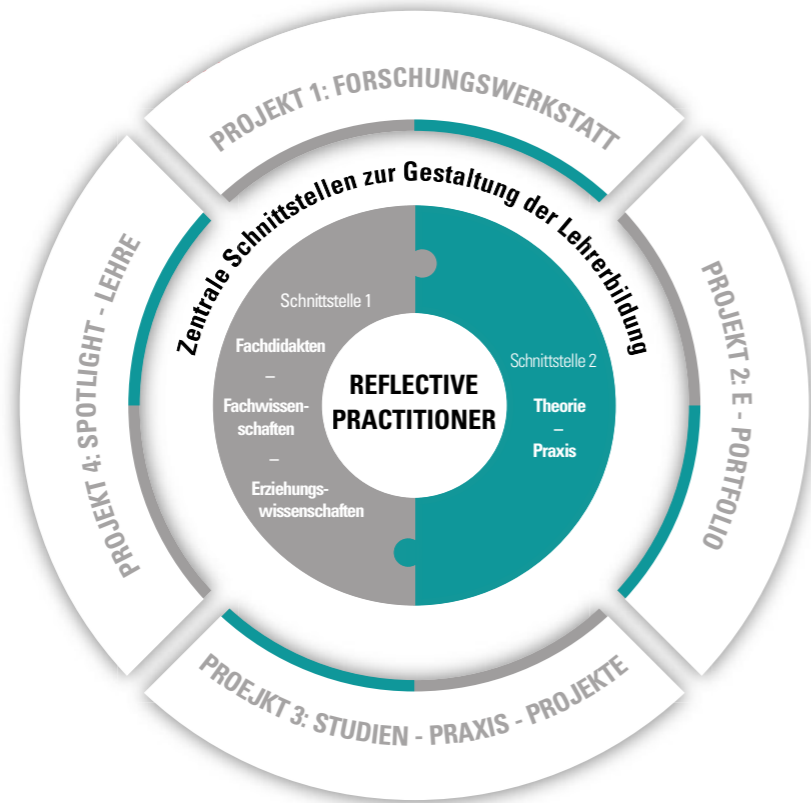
PROJEKT 1: FORSCHUNGSWERKSTATT

PROJEKT 2: E - PORTFOLIO

PROEJKT 3: STUDIEN - PRAXIS - PROJEKTE

PROJEKT 4: SPOTLIGHT - LEHRE

Zentrale Schnittstellen zur Gestaltung der Lehrerbildung

Schnittstelle 1

Fachdidakten
–
Fachwissenschaften
–
Erziehungswissenschaften

REFLECTIVE PRACTITIONER

Schnittstelle 2

Theorie
–
Praxis